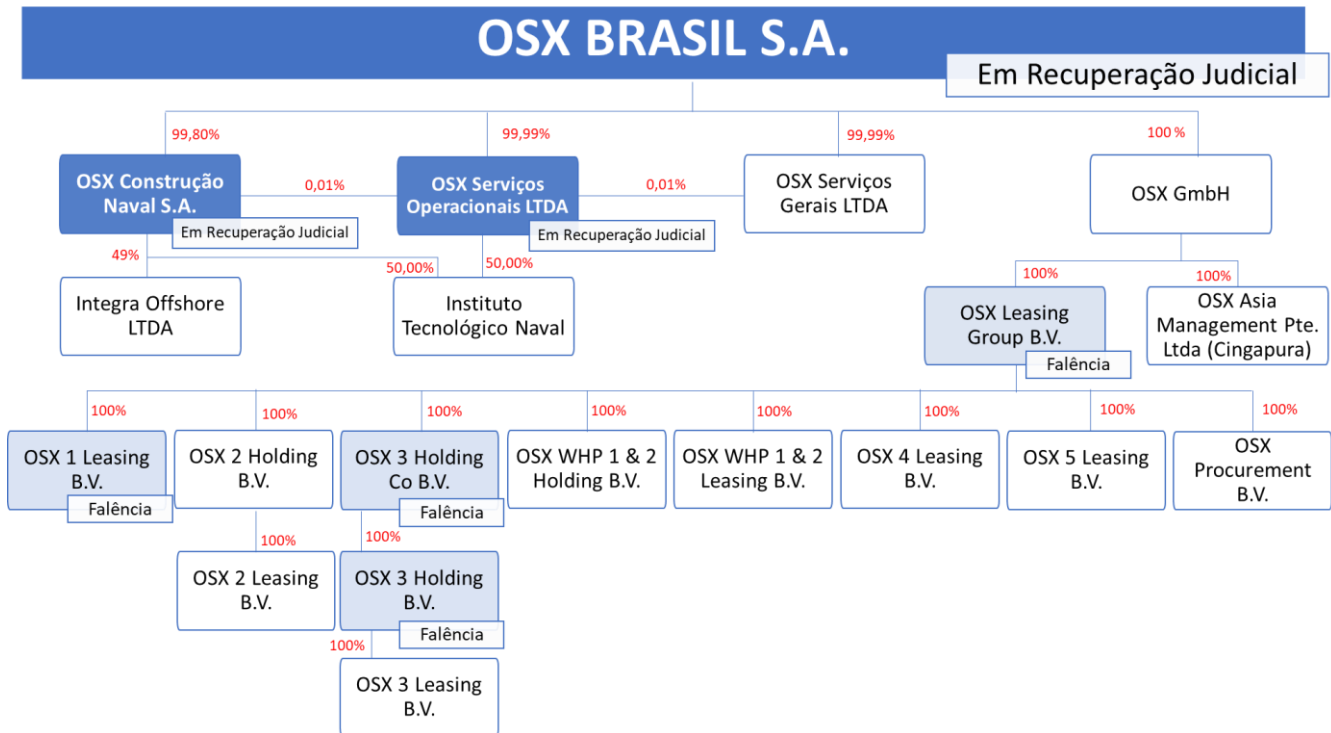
OSX BRASIL S.A.

Em Recuperação Judicial

99,80%

99,99%

99,99%

100 %

OSX Construção Naval S.A.

Em Recuperação Judicial

0,01%

OSX Serviços Operacionais LTDA

Em Recuperação Judicial

0,01%

OSX Serviços Gerais LTDA

OSX GmbH

49%

50,00%

50,00%

Integra Offshore LTDA

Instituto Tecnológico Naval

100%

100%

OSX Leasing Group B.V.

Falência

OSX Asia Management Pte. Ltda (Cingapura)

100%

100%

100%

100%

100%

100%

100%

100%

OSX 1 Leasing B.V.

Falência

OSX 2 Holding B.V.

OSX 3 Holding Co B.V.

Falência

OSX WHP 1 & 2 Holding B.V.

OSX WHP 1 & 2 Leasing B.V.

OSX 4 Leasing B.V.

OSX 5 Leasing B.V.

OSX Procurement B.V.

100%

100%

OSX 2 Leasing B.V.

OSX 3 Holding B.V.

Falência

100%

OSX 3 Leasing B.V.